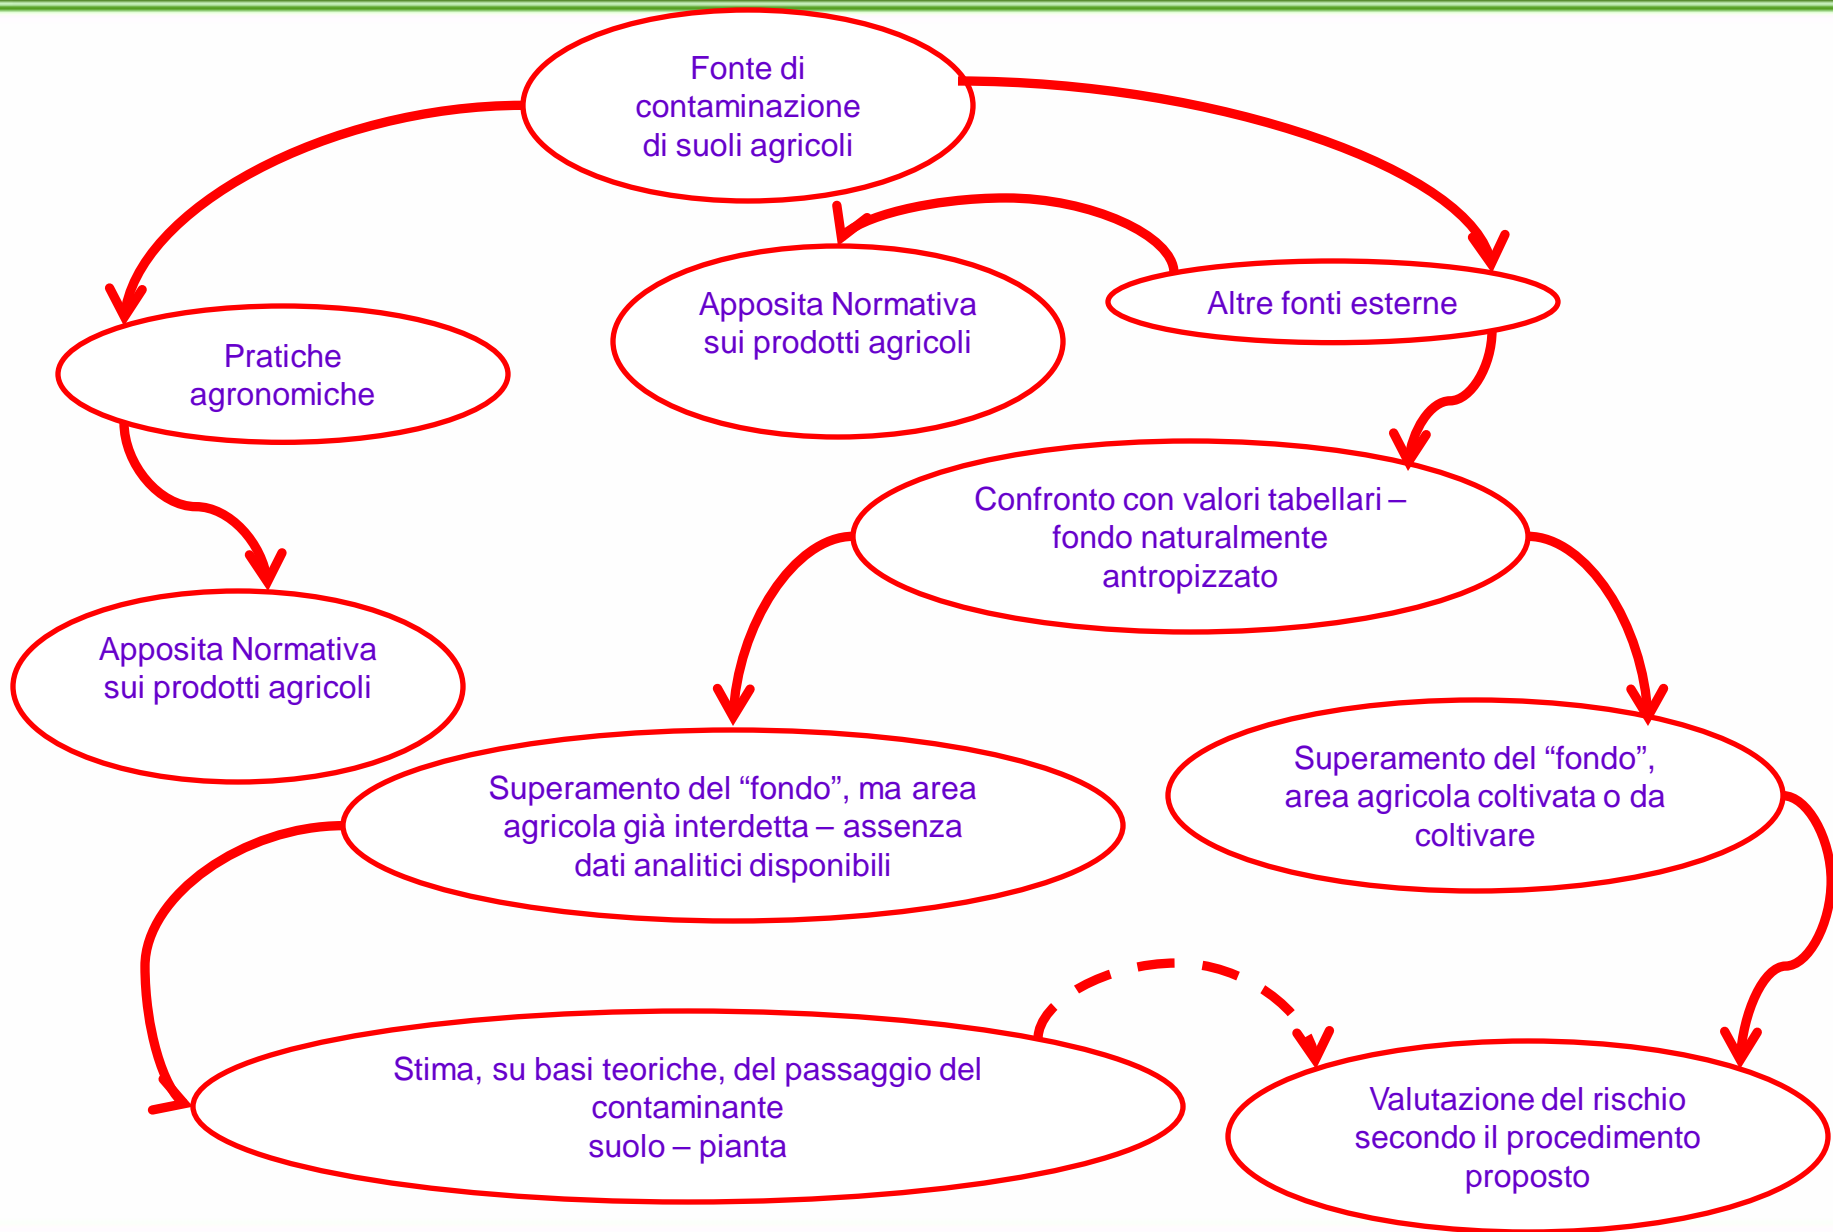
Fonte di contaminazione di suoli agricoli

Pratiche agronomiche

Apposita Normativa sui prodotti agricoli

Altre fonti esterne

Apposita Normativa sui prodotti agricoli

Confronto con valori tabellari – fondo naturalmente antropizzato

Superamento del “fondo”, ma area agricola già interdetta – assenza dati analitici disponibili

Superamento del “fondo”, area agricola coltivata o da coltivare

Stima, su basi teoriche, del passaggio del contaminante suolo – pianta

Valutazione del rischio secondo il procedimento proposto